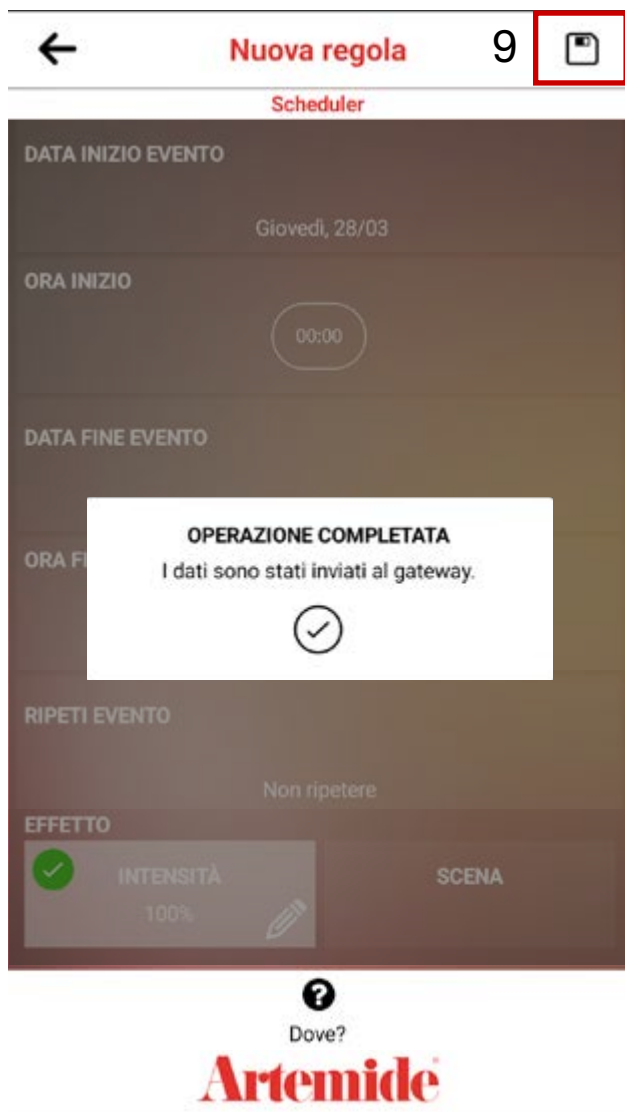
Nuova regola

9

Scheduler

DATA INIZIO EVENTO

Giovedì, 28/03

ORA INIZIO

00:00

DATA FINE EVENTO

ORA FI

OPERAZIONE COMPLETATA

I dati sono stati inviati al gateway.

RIPETI EVENTO

Non ripetere

EFFETTO

INTENSITÀ

100%

SCENA

Dove?

Artemide